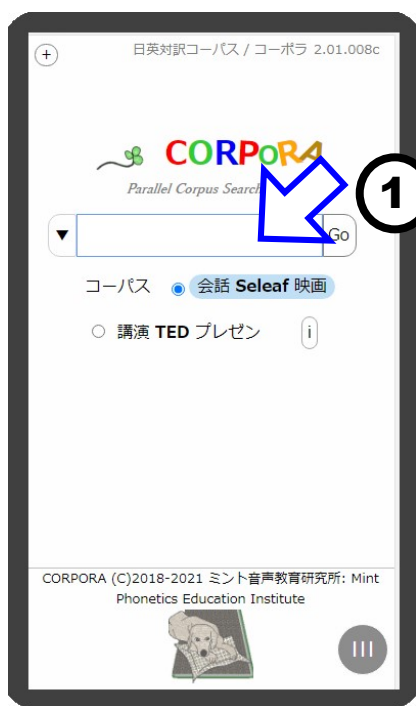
+

日英対訳コーパス / コーポラ 2.01.008c

CORPORA

Parallel Corpus Search

1

▼ Go

コーパス 会話 Seleaf 映画

講演 TED プレゼン i

CORPORA (C)2018-2021 ミント音声教育研究所: Mint Phonetics Education Institute

III